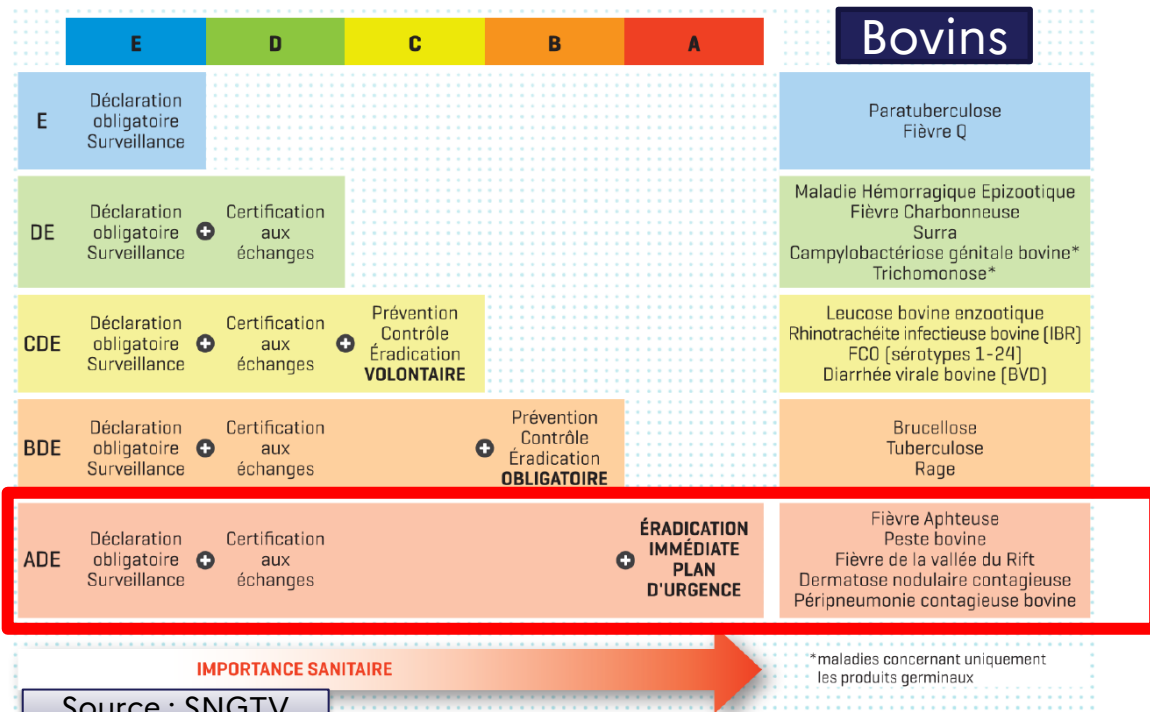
| E | D | C | B | A |
|---|---|---|---|---|

Bovins

E — Déclaration obligatoire Surveillance

Paratuberculose
Fièvre Q

DE — Déclaration obligatoire Surveillance + Certification aux échanges

Maladie Hémorragique Epizootique
Fièvre Charbonneuse
Surra
Campylobactériose génitale bovine*
Trichomonose*

CDE — Déclaration obligatoire Surveillance + Certification aux échanges + Prévention Contrôle Éradication VOLONTAIRE

Leucose bovine enzootique
Rhinotrachéite infectieuse bovine (IBR)
FCO (sérotypes 1-24)
Diarrhée virale bovine (BVD)

BDE — Déclaration obligatoire Surveillance + Certification aux échanges + Prévention Contrôle Éradication OBLIGATOIRE

Brucellose
Tuberculose
Rage

ADE — Déclaration obligatoire Surveillance + Certification aux échanges + ÉRADICATION IMMÉDIATE PLAN D'URGENCE

Fièvre Aphteuse
Peste bovine
Fièvre de la vallée du Rift
Dermatose nodulaire contagieuse
Péripneumonie contagieuse bovine

IMPORTANCE SANITAIRE

*maladies concernant uniquement les produits germinaux

Source : SNGTV